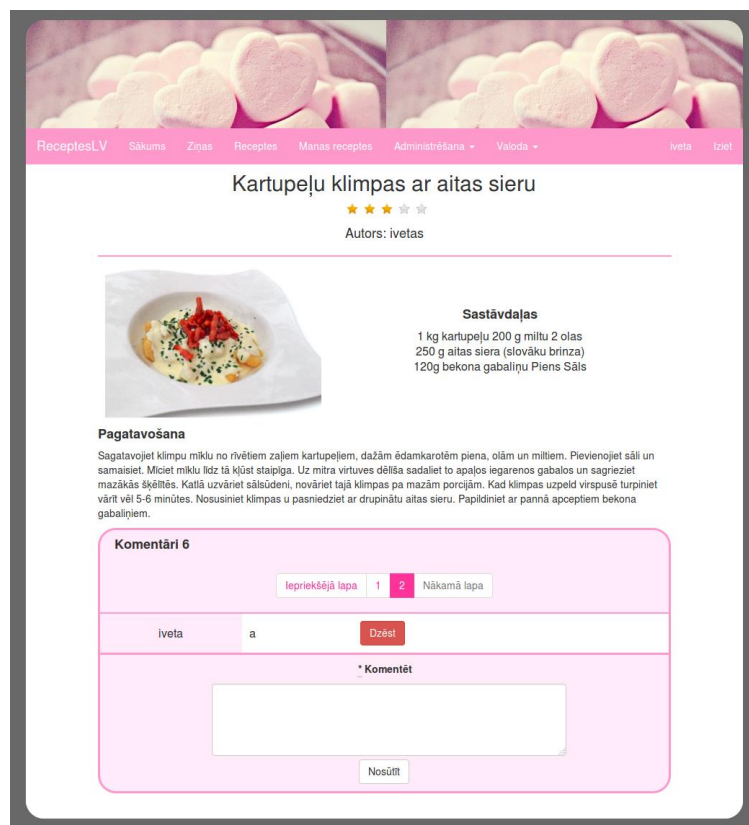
ReceptesLV Sākums Ziņas Receptes Manas receptes Administrēšana Valoda iveta Iziet

Kartupeļu klimpas ar aitas sieru

Autors: ivetas

Sastāvdaļas
1 kg kartupeļu 200 g miltu 2 olas
250 g aitas siera (slovāku brinza)
120g bekona gabaliņu Piens Sāls

Pagatavošana
Sagatavojiet klimpu mīklu no rīvētiem zaļiem kartupeļiem, dažām ēdamkarotēm piena, olām un miltiem. Pievienojiet sāli un samaisiet. Mīciet mīklu līdz tā kļūst staipīga. Uz mitra virtuves dēlīša sadaliet to apaļos iegarenos gabalos un sagrieziet mazākās šķēltēs. Katlā uzvāriet sālsūdeni, novāriet tajā klimpas pa mazām porcijām. Kad klimpas uzpeld virspusē turpiniet vārīt vēl 5-6 minūtes. Nosusiniet klimpas u pasniedziet ar drupinātu aitas sieru. Papildiniet ar pannā apceptiem bekona gabaliņiem.

Komentāri 6

Iepriekšējā lapa 1 2 Nākamā lapa

| iveta | a | Dzēst |
|---|---|---|

* Komentēt

Nosūtīt